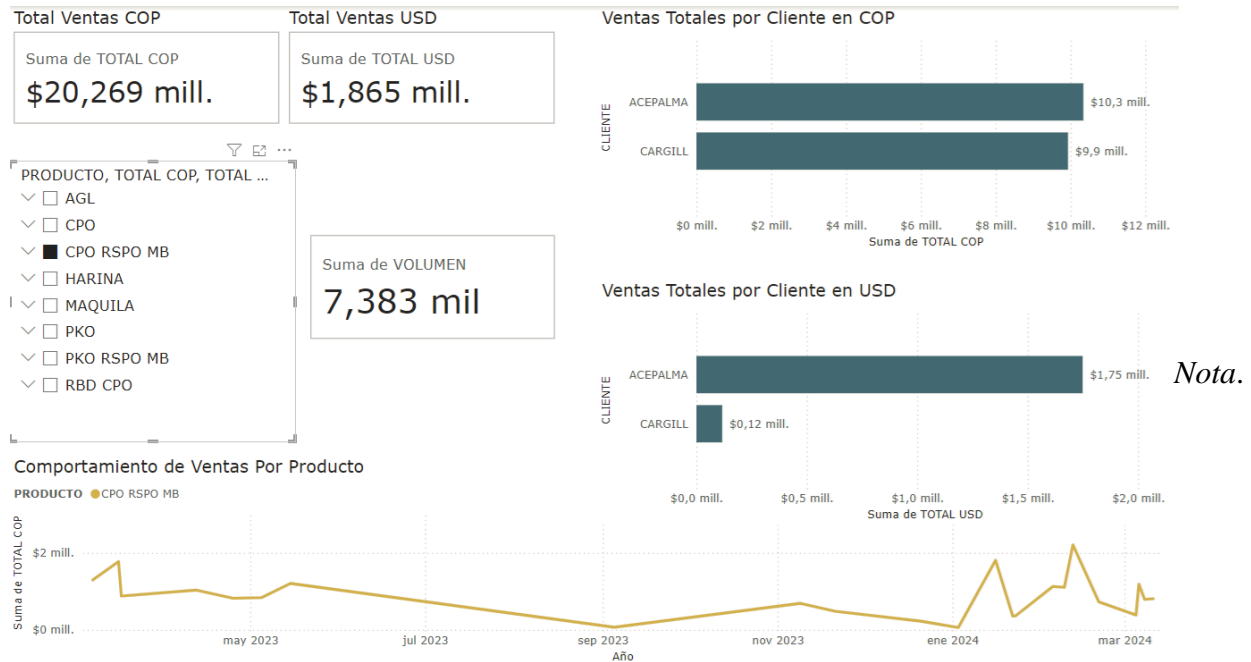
Total Ventas COP
Suma de TOTAL COP
$20,269 mill.

Total Ventas USD
Suma de TOTAL USD
$1,865 mill.

Ventas Totales por Cliente en COP

| CLIENTE | Suma de TOTAL COP |
|---|---|
| ACEPALMA | $10,3 mill. |
| CARGILL | $9,9 mill. |

$0 mill. $2 mill. $4 mill. $6 mill. $8 mill. $10 mill. $12 mill.
Suma de TOTAL COP

PRODUCTO, TOTAL COP, TOTAL ...
AGL
CPO
CPO RSPO MB
HARINA
MAQUILA
PKO
PKO RSPO MB
RBD CPO

Suma de VOLUMEN
7,383 mil

Ventas Totales por Cliente en USD

| CLIENTE | Suma de TOTAL USD |
|---|---|
| ACEPALMA | $1,75 mill. |
| CARGILL | $0,12 mill. |

$0,0 mill. $0,5 mill. $1,0 mill. $1,5 mill. $2,0 mill.
Suma de TOTAL USD

Nota.

Comportamiento de Ventas Por Producto
PRODUCTO ● CPO RSPO MB
Suma de TOTAL COP
$2 mill.
$0 mill.
may 2023 jul 2023 sep 2023 nov 2023 ene 2024 mar 2024
Año